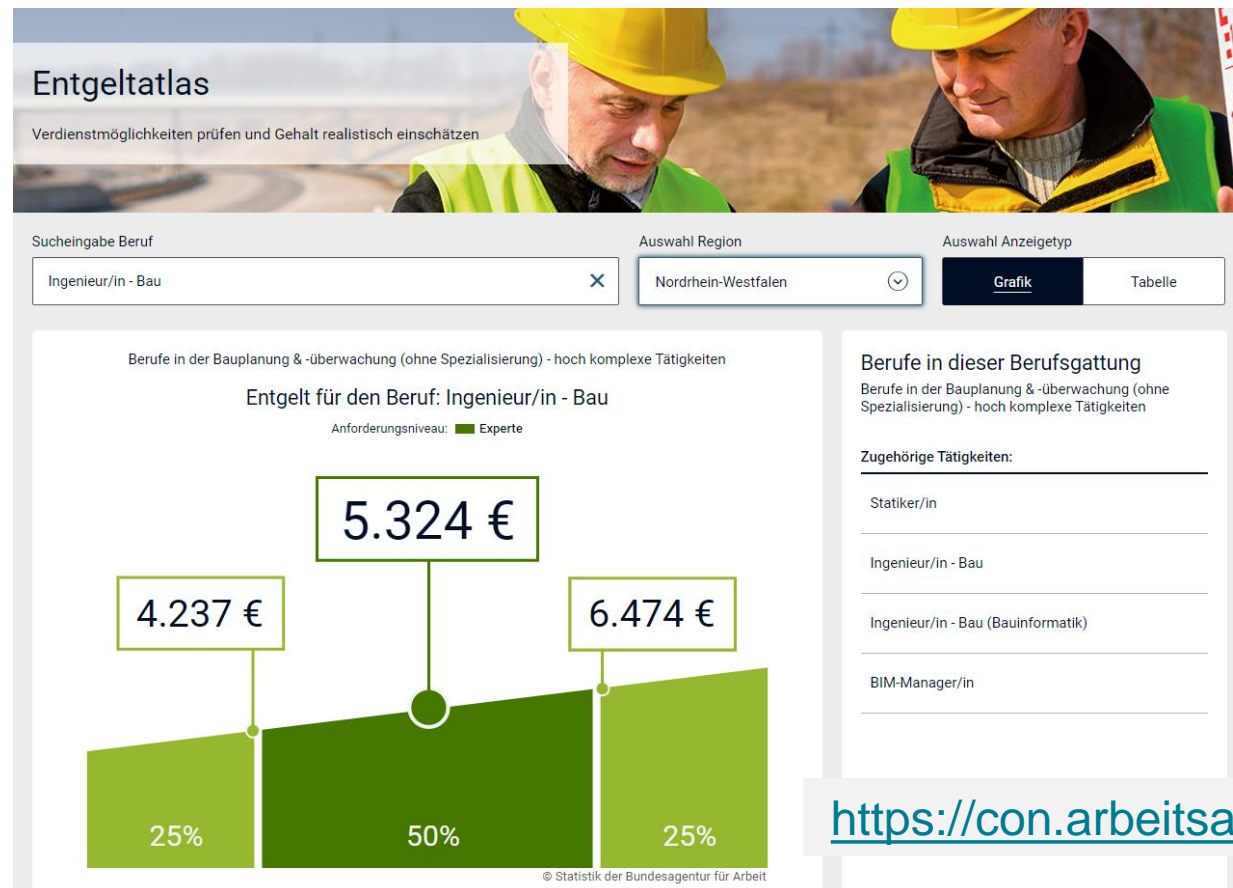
Entgeltatlas

Verdienstmöglichkeiten prüfen und Gehalt realistisch einschätzen

Sucheingabe Beruf

Ingenieur/in - Bau

Auswahl Region

Nordrhein-Westfalen

Auswahl Anzeigetyp

Grafik

Tabelle

Berufe in der Bauplanung & -überwachung (ohne Spezialisierung) - hoch komplexe Tätigkeiten

Entgelt für den Beruf: Ingenieur/in - Bau

Anforderungsniveau: Experte

5.324 €

4.237 €

6.474 €

25%

50%

25%

© Statistik der Bundesagentur für Arbeit

Berufe in dieser Berufsgattung

Berufe in der Bauplanung & -überwachung (ohne Spezialisierung) - hoch komplexe Tätigkeiten

Zugehörige Tätigkeiten:

Statiker/in

Ingenieur/in - Bau

Ingenieur/in - Bau (Bauinformatik)

BIM-Manager/in

https://con.arbeitsa